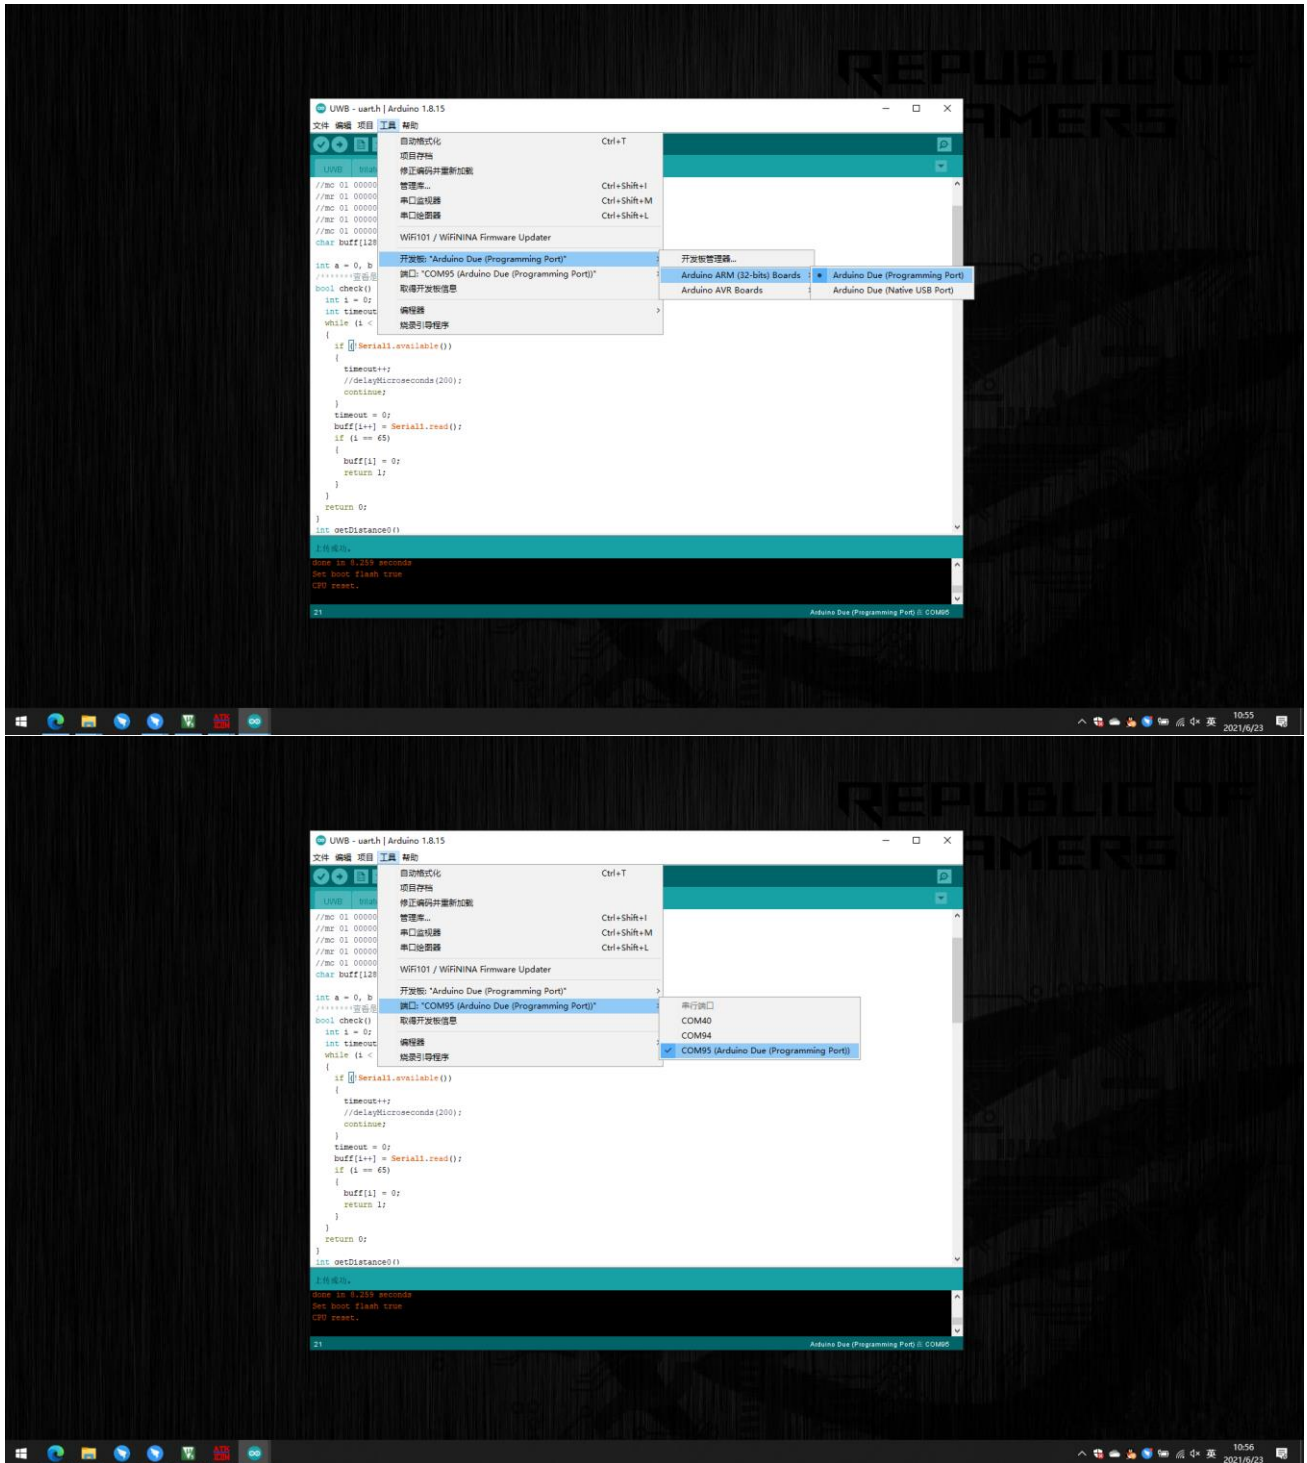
REPUBLIC OF GAMERS

UWB - uart.h | Arduino 1.8.15

文件 编辑 项目 工具 帮助

UWB

自动格式化 Ctrl+T
项目存档
修正编码并重新加载
管理库... Ctrl+Shift+I
串口监视器 Ctrl+Shift+M
串口绘图器 Ctrl+Shift+L
WiFi101 / WiFiNINA Firmware Updater
开发板: "Arduino Due (Programming Port)"
端口: "COM95 (Arduino Due (Programming Port))"
取得开发板信息
编程器
烧录引导程序

开发板管理器...
Arduino ARM (32-bits) Boards
Arduino AVR Boards

Arduino Due (Programming Port)
Arduino Due (Native USB Port)

//mc 01 00000
//mr 01 00000
//mc 01 00000
//mr 01 00000
//mc 01 00000
char buff[128
int a = 0, b
bool check()
int i = 0;
int timeout
while (i <
{
if (!Serial1.available())
{
timeout++;
//delayMicroseconds(200);
continue;
}
timeout = 0;
buff[i++] = Serial1.read();
if (i == 65)
{
buff[i] = 0;
return 1;
}
}
return 0;
}
int getDistance0()

上传成功。
done in 0.259 seconds
Set boot flash true
CPU reset.

21 Arduino Due (Programming Port) 在 COM95

10:55 2021/6/23

REPUBLIC OF GAMERS

UWB - uart.h | Arduino 1.8.15

文件 编辑 项目 工具 帮助

自动格式化 Ctrl+T
项目存档
修正编码并重新加载
管理库... Ctrl+Shift+I
串口监视器 Ctrl+Shift+M
串口绘图器 Ctrl+Shift+L
WiFi101 / WiFiNINA Firmware Updater
开发板: "Arduino Due (Programming Port)"
端口: "COM95 (Arduino Due (Programming Port))"
取得开发板信息
编程器
烧录引导程序

串行端口
COM40
COM94
COM95 (Arduino Due (Programming Port))

int getDistance0()

上传成功。
done in 0.259 seconds
Set boot flash true
CPU reset.

21 Arduino Due (Programming Port) 在 COM95

10:56 2021/6/23